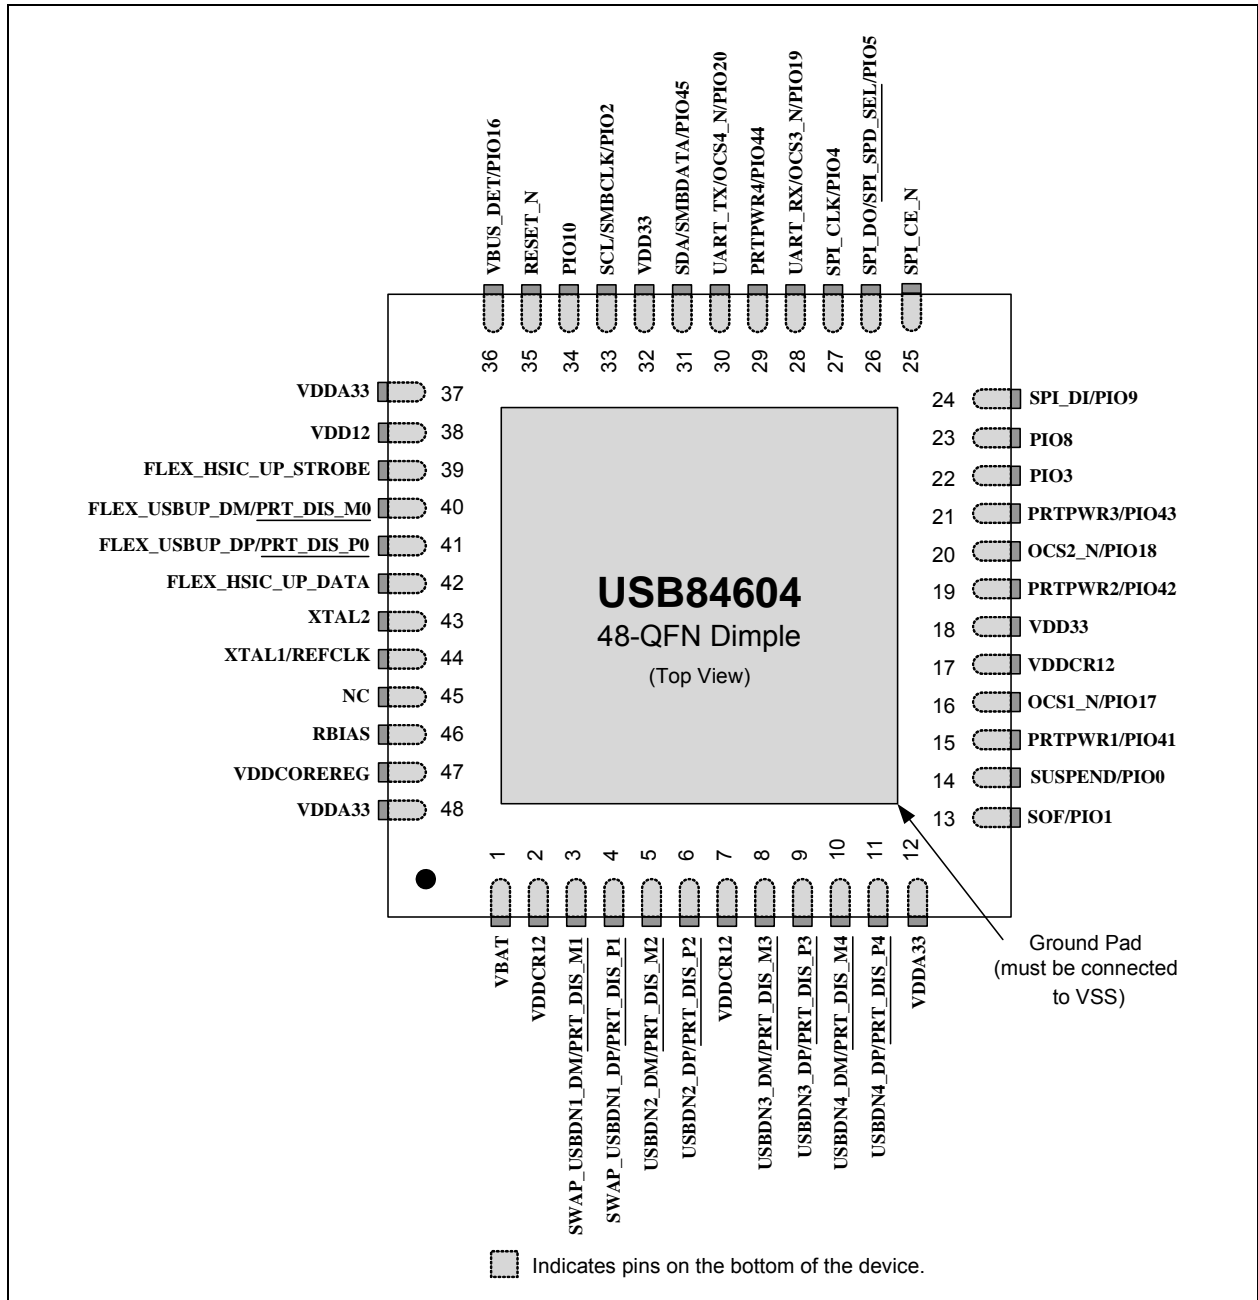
VBUS_DET/PIO16
RESET_N
PIO10
SCL/SMBCLK/PIO2
VDD33
SDA/SMBDATA/PIO45
UART_TX/OCS4_N/PIO20
PRTPWR4/PIO44
UART_RX/OCS3_N/PIO19
SPI_CLK/PIO4
SPI_DO/SPI_SPD_SEL/PIO5
SPI_CE_N

36 35 34 33 32 31 30 29 28 27 26 25

VDDA33 37
VDD12 38
FLEX_HSIC_UP_STROBE 39
FLEX_USBUP_DM/PRT_DIS_M0 40
FLEX_USBUP_DP/PRT_DIS_P0 41
FLEX_HSIC_UP_DATA 42
XTAL2 43
XTAL1/REFCLK 44
NC 45
RBIAS 46
VDDCOREREG 47
VDDA33 48

USB84604
48-QFN Dimple
(Top View)

24 SPI_DI/PIO9
23 PIO8
22 PIO3
21 PRTPWR3/PIO43
20 OCS2_N/PIO18
19 PRTPWR2/PIO42
18 VDD33
17 VDDCR12
16 OCS1_N/PIO17
15 PRTPWR1/PIO41
14 SUSPEND/PIO0
13 SOF/PIO1

1 2 3 4 5 6 7 8 9 10 11 12

VBAT
VDDCR12
SWAP_USBDN1_DM/PRT_DIS_M1
SWAP_USBDN1_DP/PRT_DIS_P1
USBDN2_DM/PRT_DIS_M2
USBDN2_DP/PRT_DIS_P2
VDDCR12
USBDN3_DM/PRT_DIS_M3
USBDN3_DP/PRT_DIS_P3
USBDN4_DM/PRT_DIS_M4
USBDN4_DP/PRT_DIS_P4
VDDA33

Ground Pad
(must be connected to VSS)

Indicates pins on the bottom of the device.